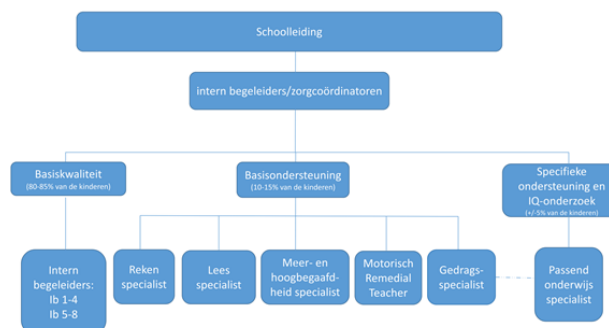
Schoolleiding

intern begeleiders/zorgcoördinatoren

Basiskwaliteit
(80-85% van de kinderen)

Basisondersteuning
(10-15% van de kinderen)

Specifieke ondersteuning en IQ-onderzoek
(+/-5% van de kinderen)

Intern begeleiders:
Ib 1-4
Ib 5-8

Reken specialist

Lees specialist

Meer- en hoogbegaafdheid specialist

Motorisch Remedial Teacher

Gedragsspecialist

Passend onderwijs specialist